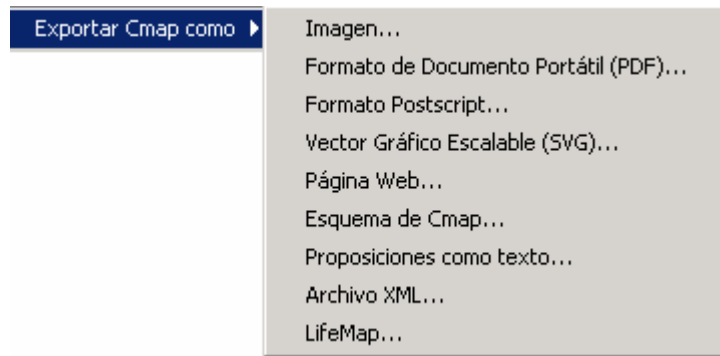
Exportar Cmap como

Imagen...
Formato de Documento Portátil (PDF)...
Formato Postscript...
Vector Gráfico Escalable (SVG)...
Página Web...
Esquema de Cmap...
Proposiciones como texto...
Archivo XML...
LifeMap...